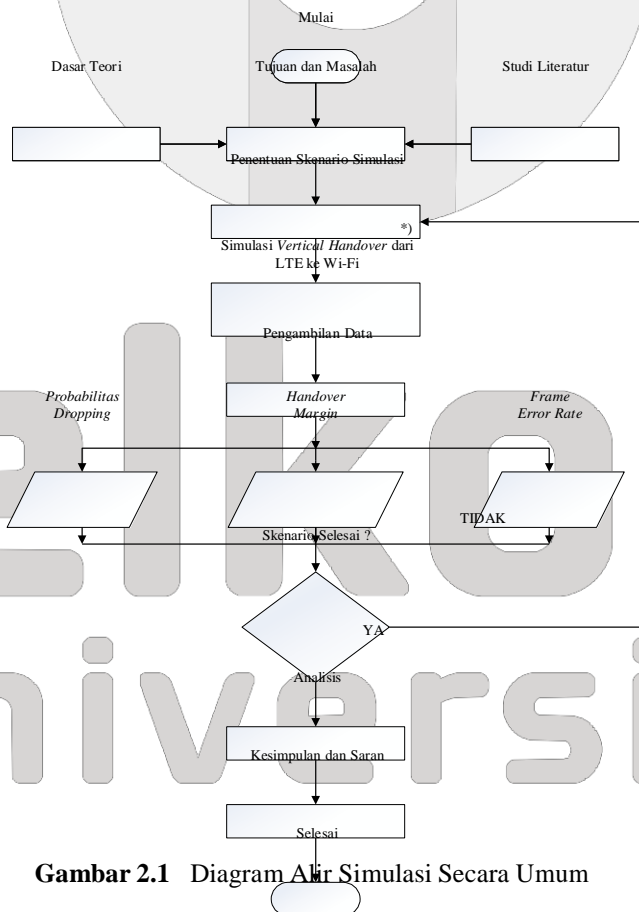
Mulai

Dasar Teori

Tujuan dan Masalah

Studi Literatur

Penentuan Skenario Simulasi

*)

Simulasi *Vertical Handover* dari LTE ke Wi-Fi

Pengambilan Data

*Probabilitas Dropping*

*Handover Margin*

*Frame Error Rate*

TIDAK

Skenario Selesai ?

YA

Analisis

Kesimpulan dan Saran

Selesai

**Gambar 2.1** Diagram Alir Simulasi Secara Umum